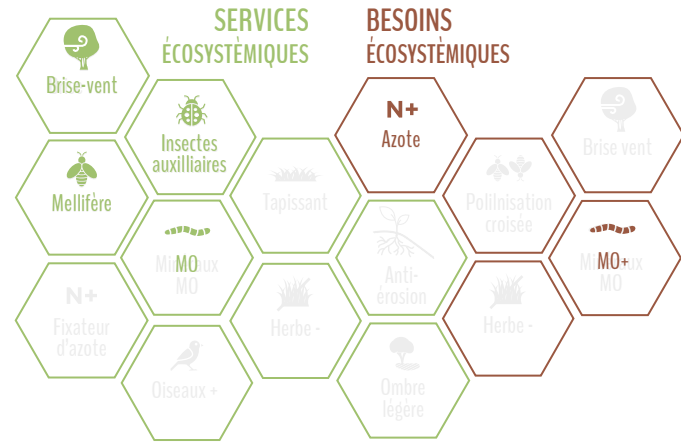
SERVICES
ÉCOSYSTÉMIQUES

BESOINS
ÉCOSYSTÉMIQUES

Brise-vent

Insectes auxilliaires

Mellifère

MO
Minéraux MO

Tapissant

N+
Fixateur d'azote

Herbe -

Oiseaux +

N+
Azote

Anti-érosion

Ombre légère

Pollinisation croisée

Brise vent

MO+
Minéraux MO

Herbe -